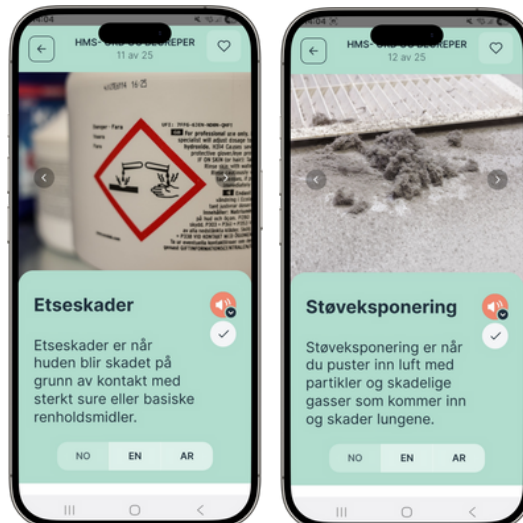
HMS- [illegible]
11 av 25

Etseskader

Etseskader er når huden blir skadet på grunn av kontakt med sterkt sure eller basiske renholdsmidler.

NO EN AR

HMS- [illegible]EPER
12 av 25

Støveksponering

Støveksponering er når du puster inn luft med partikler og skadelige gasser som kommer inn og skader lungene.

NO EN AR